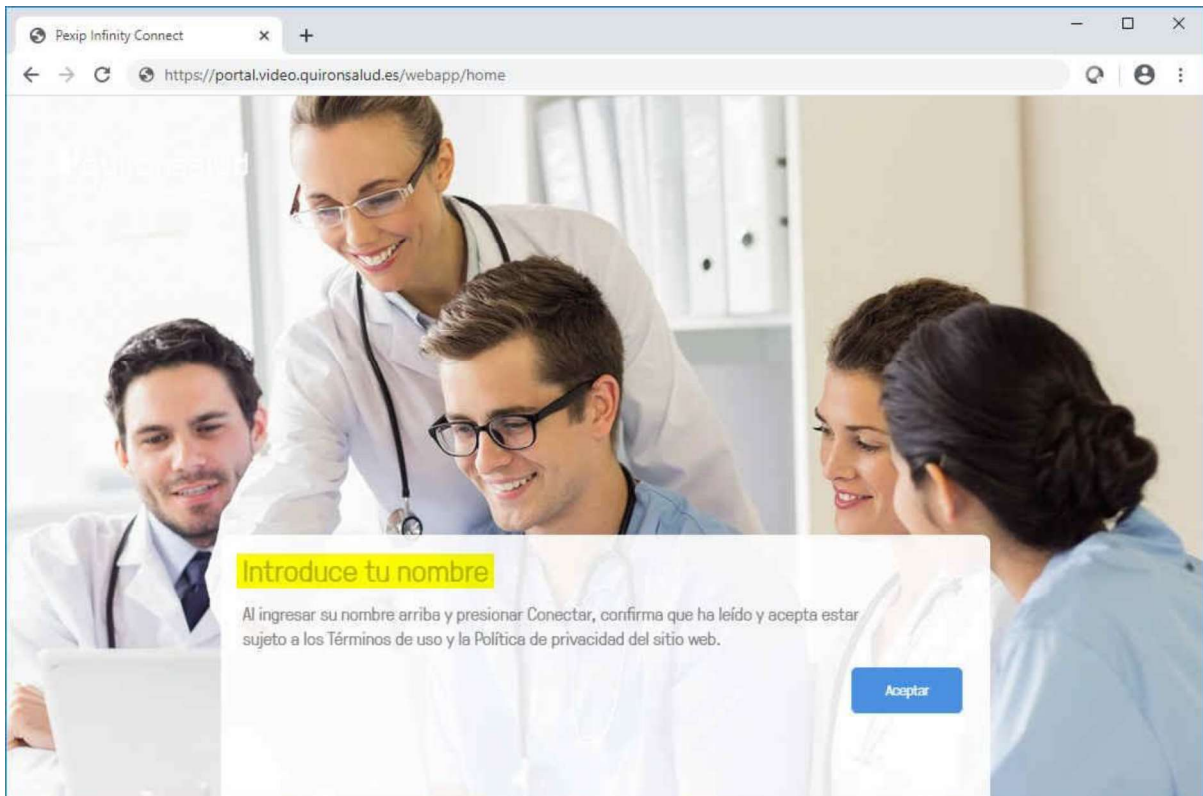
Pexip Infinity Connect ×
+
https://portal.video.quironsalud.es/webapp/home

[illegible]

Introduce tu nombre

Al ingresar su nombre arriba y presionar Conectar, confirma que ha leído y acepta estar sujeto a los Términos de uso y la Política de privacidad del sitio web.

Aceptar